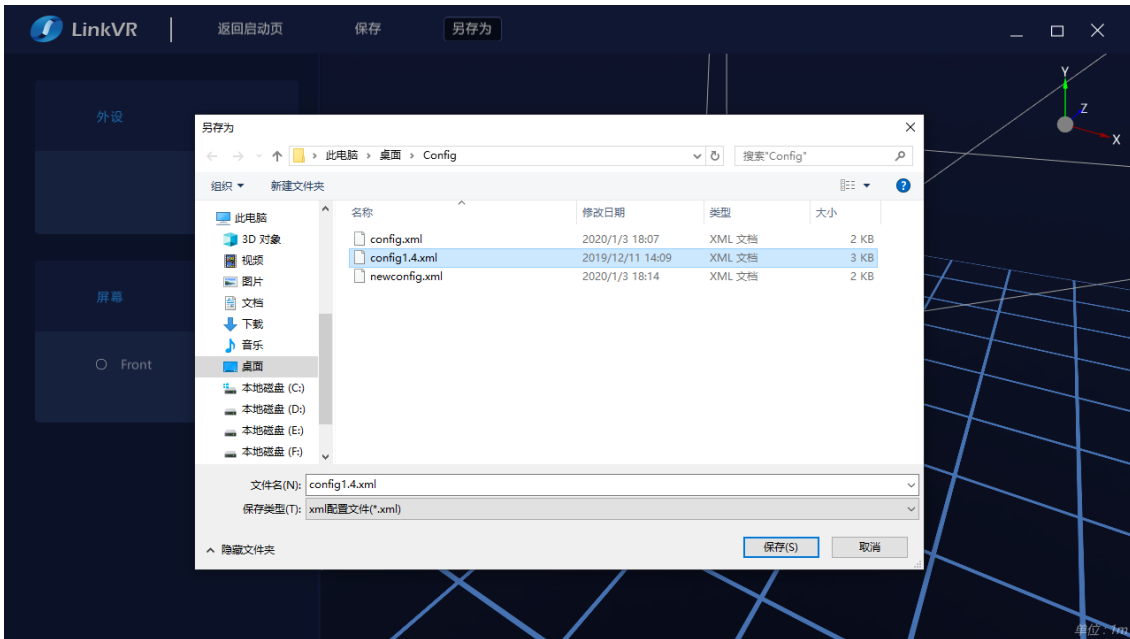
LinkVR 返回启动页 保存 另存为

Y
Z
X

外设

屏幕

Front

另存为

此电脑 › 桌面 › Config

搜索"Config"

组织 ▾ 新建文件夹

此电脑
3D 对象
视频
图片
文档
下载
音乐
桌面
本地磁盘 (C:)
本地磁盘 (D:)
本地磁盘 (E:)
本地磁盘 (F:)

| 名称 | 修改日期 | 类型 | 大小 |
|---|---|---|---|
| config.xml | 2020/1/3 18:07 | XML 文档 | 2 KB |
| config1.4.xml | 2019/12/11 14:09 | XML 文档 | 3 KB |
| newconfig.xml | 2020/1/3 18:14 | XML 文档 | 2 KB |

文件名(N): config1.4.xml
保存类型(T): xml配置文件(*.xml)

隐藏文件夹

保存(S) 取消

单位：m